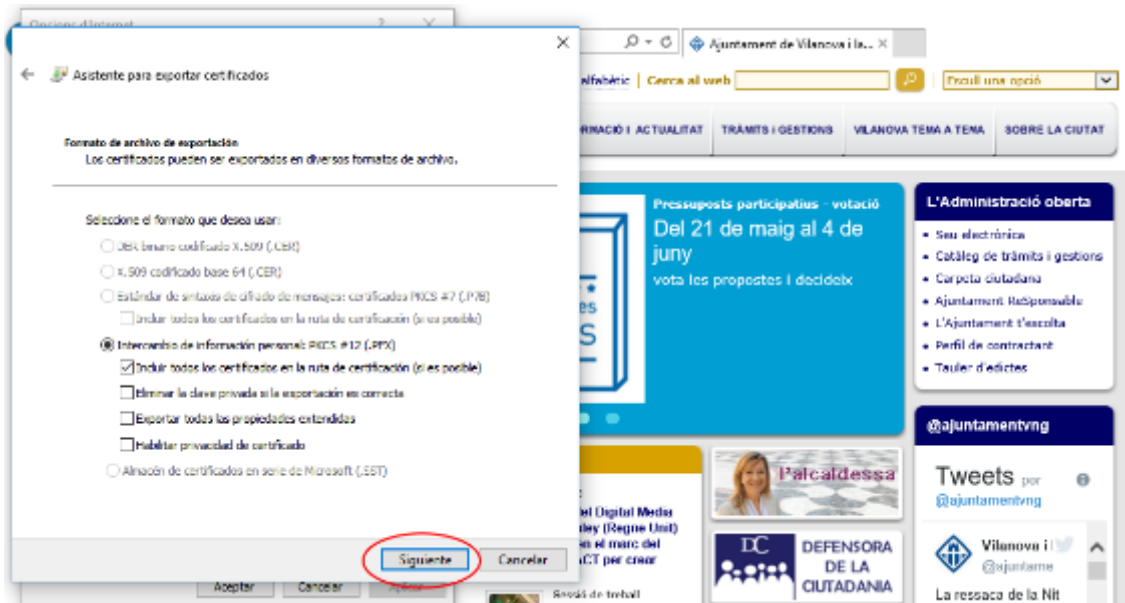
Opciones d'Internet

Ajuntament de Vilanova i la...

alfabètic | Cerca al web

Escull una opció

...RMACIÓ I ACTUALITAT | TRÀMITS i GESTIONS | VILANOVA TEMA A TEMA | SOBRE LA CIUTAT

Asistente para exportar certificados

Formato de archivo de exportación
Los certificados pueden ser exportados en diversos formatos de archivo.

Seleccione el formato que desea usar:

DER binario codificado X.509 (.CER)

X.509 codificado base 64 (.CER)

Estándar de sintaxis de cifrado de mensajes: certificados PKCS #7 (.P7B)

Incluir todos los certificados en la ruta de certificación (si es posible)

Intercambio de información personal: PKCS #12 (.PFX)

Incluir todos los certificados en la ruta de certificación (si es posible)

Eliminar la clave privada si la exportación es correcta

Exportar todas las propiedades extendidas

Habilitar privacidad de certificado

Almacén de certificados en serie de Microsoft (.SST)

Siguiente | Cancelar

Aceptar | Cancelar | Aplicar

Pressuposts participatius - votació
Del 21 de maig al 4 de juny
vota les propostes i decideix

L'Administració oberta
Seu electrònica
Catàleg de tràmits i gestions
Carpeta ciutadana
Ajuntament ReSponsable
L'Ajuntament t'escolta
Perfil de contractant
Tauler d'edictes

@ajuntamentvng

Tweets por @ajuntamentvng

Vilanova i l
@ajuntame
La ressaca de la Nit

l'alcaldessa

DEFENSORA DE LA CIUTADANIA

...el Digital Media
...dey (Regne Unit)
...n el marc del
...CT per crear

Sessió de treball